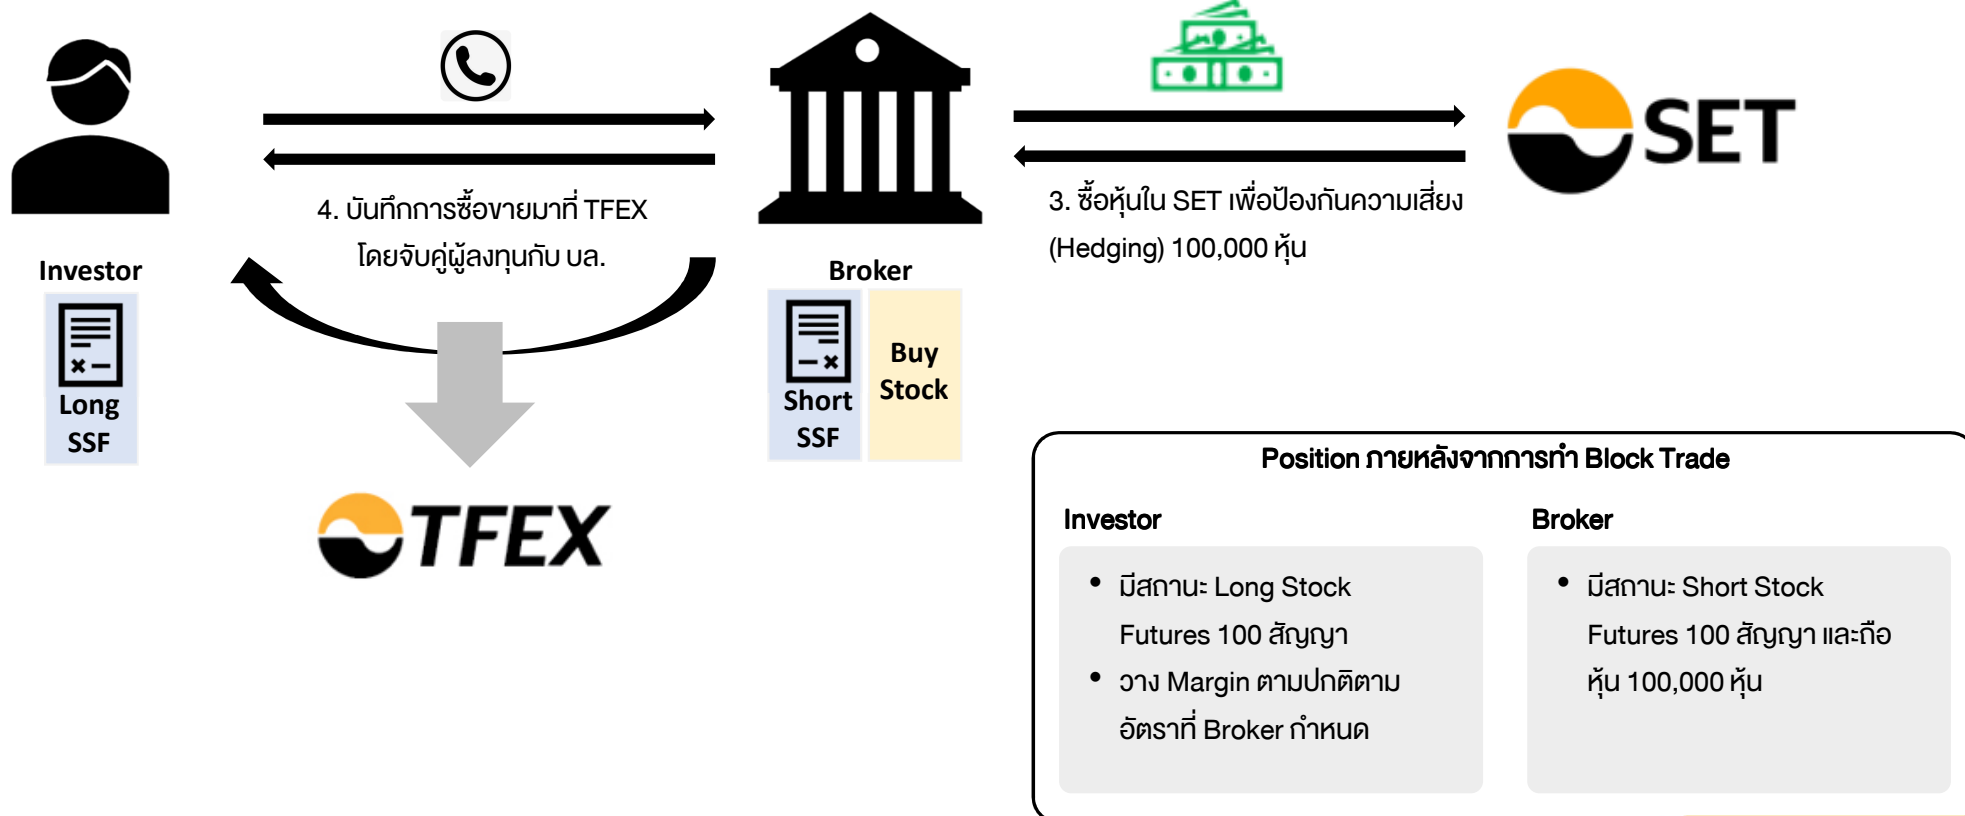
Investor

Long SSF

4. บันทึกการซื้อขายมาที่ TFEX โดยจับคู่ผู้ลงทุนกับ บล.

TFEX

Broker

Short SSF

Buy Stock

3. ซื้อหุ้นใน SET เพื่อป้องกันความเสี่ยง (Hedging) 100,000 หุ้น

SET

Position ภายหลังจากการทำ Block Trade

Investor

• มีสถานะ Long Stock Futures 100 สัญญา
• วาง Margin ตามปกติตามอัตราที่ Broker กำหนด

Broker

• มีสถานะ Short Stock Futures 100 สัญญา และถือหุ้น 100,000 หุ้น